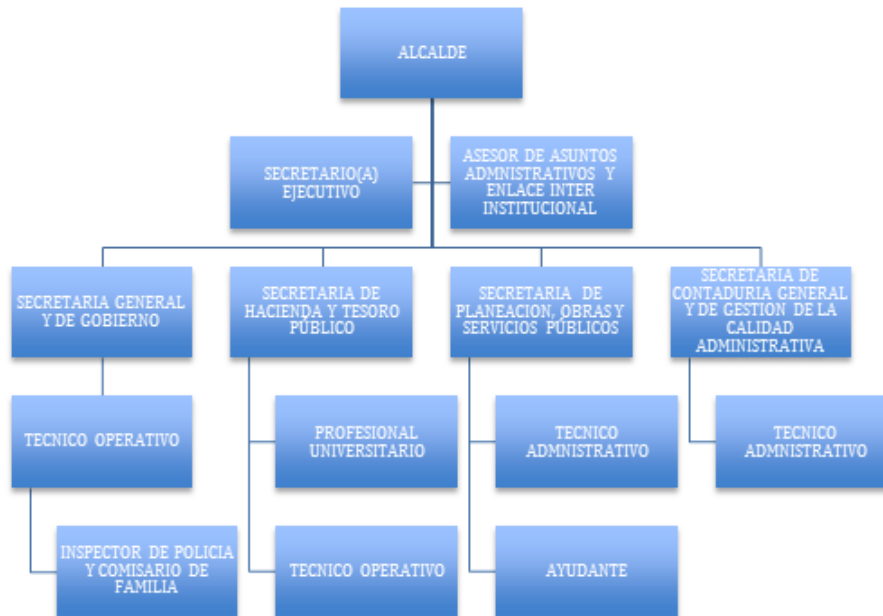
ALCALDE

SECRETARIO(A) EJECUTIVO

ASESOR DE ASUNTOS ADMNISTRATIVOS Y ENLACE INTER INSTITUCIONAL

SECRETARIA GENERAL Y DE GOBIERNO

TECNICO OPERATIVO

INSPECTOR DE POLICIA Y COMISARIO DE FAMILIA

SECRETARIA DE HACIENDA Y TESORO PÚBLICO

PROFESIONAL UNIVERSITARIO

TECNICO OPERATIVO

SECRETARIA DE PLANEACION, OBRAS Y SERVICIOS PÚBLICOS

TECNICO ADMNISTRATIVO

AYUDANTE

SECRETARIA DE CONTADURIA GENERAL Y DE GESTION DE LA CALIDAD ADMINISTRATIVA

TECNICO ADMNISTRATIVO